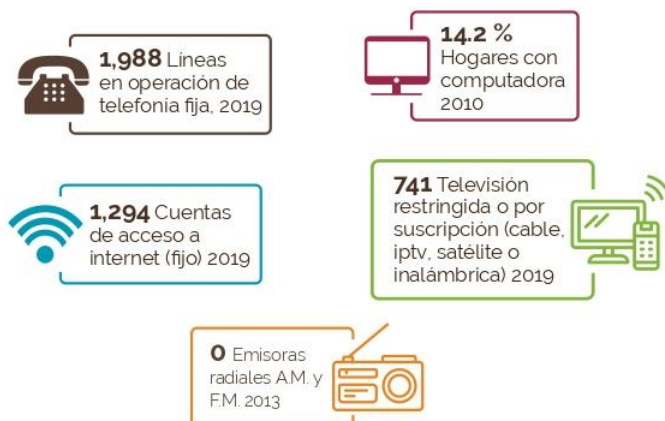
**1,988** Líneas en operación de telefonía fija, 2019

**14.2 %** Hogares con computadora 2010

**1,294** Cuentas de acceso a internet (fijo) 2019

**741** Televisión restringida o por suscripción (cable, iptv, satélite o inalámbrica) 2019

**0** Emisoras radiales A.M. y F.M. 2013